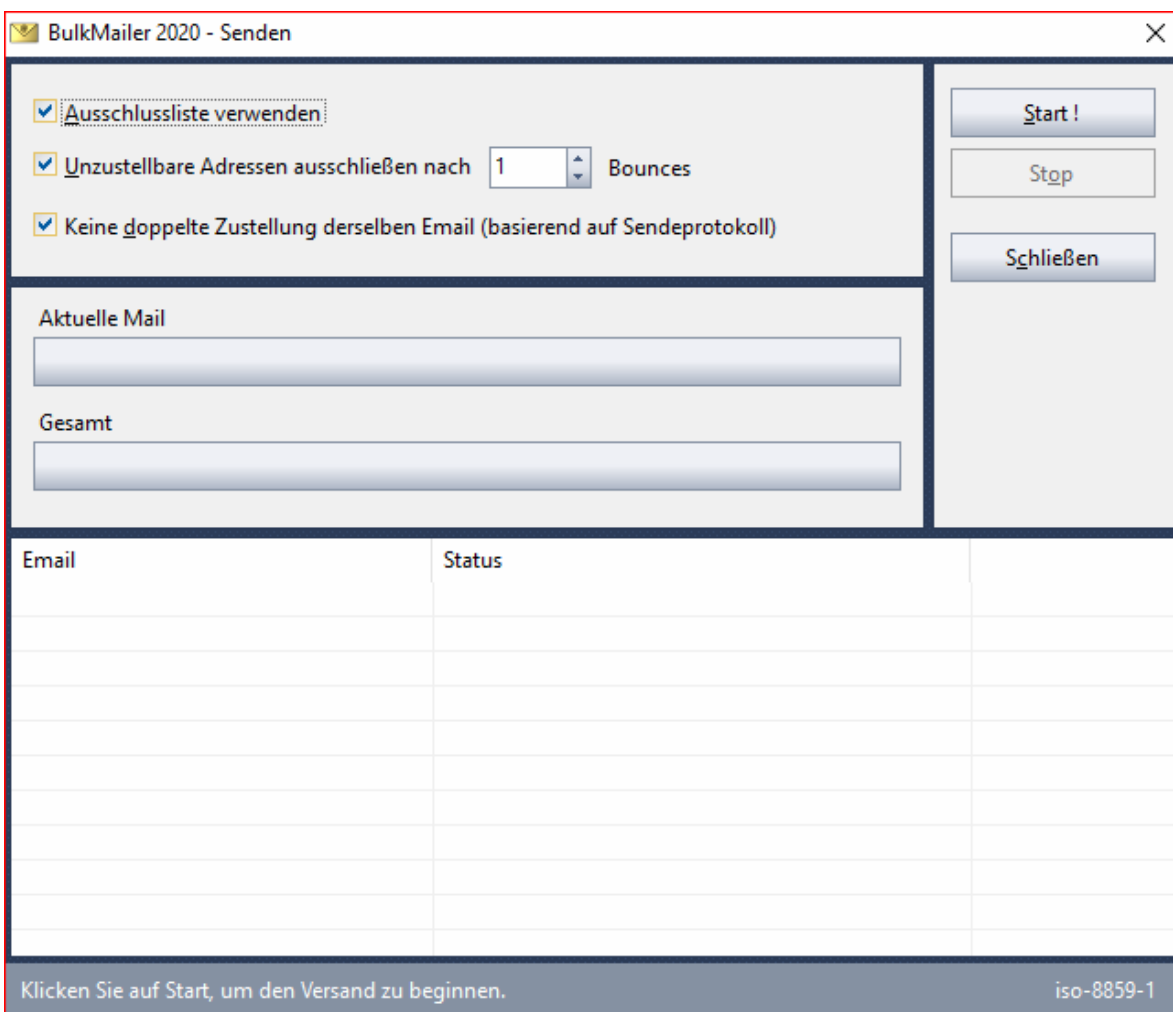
BulkMailer 2020 - Senden

X

Ausschlussliste verwenden

Unzustellbare Adressen ausschließen nach 1 Bounces

Keine doppelte Zustellung derselben Email (basierend auf Sendeprotokoll)

Start !

Stop

Schließen

Aktuelle Mail

Gesamt

| Email | Status |
|---|---|

Klicken Sie auf Start, um den Versand zu beginnen.

iso-8859-1